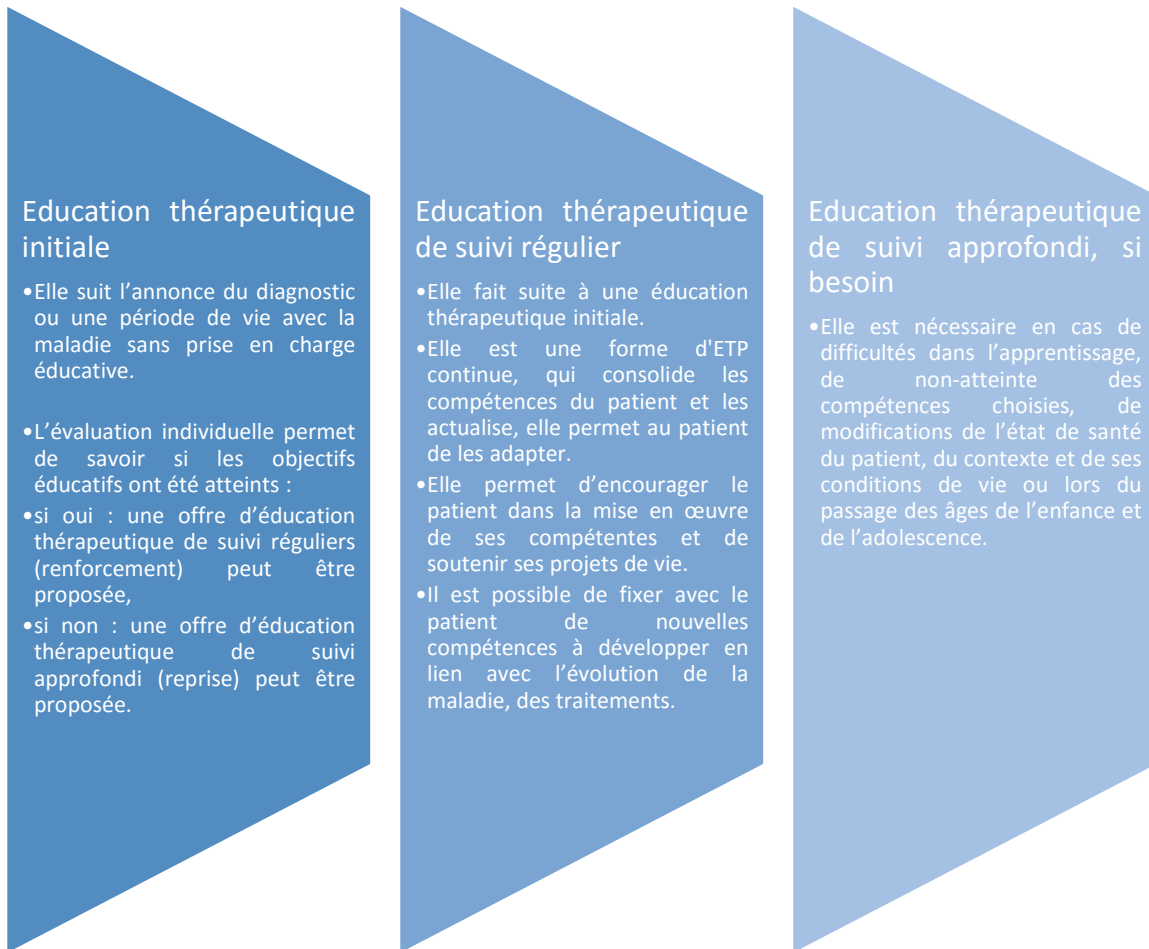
Education thérapeutique initiale

•Elle suit l’annonce du diagnostic ou une période de vie avec la maladie sans prise en charge éducative.

•L’évaluation individuelle permet de savoir si les objectifs éducatifs ont été atteints :

•si oui : une offre d’éducation thérapeutique de suivi réguliers (renforcement) peut être proposée,

•si non : une offre d’éducation thérapeutique de suivi approfondi (reprise) peut être proposée.

Education thérapeutique de suivi régulier

•Elle fait suite à une éducation thérapeutique initiale.

•Elle est une forme d'ETP continue, qui consolide les compétences du patient et les actualise, elle permet au patient de les adapter.

•Elle permet d’encourager le patient dans la mise en œuvre de ses compétentes et de soutenir ses projets de vie.

•Il est possible de fixer avec le patient de nouvelles compétences à développer en lien avec l’évolution de la maladie, des traitements.

Education thérapeutique de suivi approfondi, si besoin

•Elle est nécessaire en cas de difficultés dans l’apprentissage, de non-atteinte des compétences choisies, de modifications de l’état de santé du patient, du contexte et de ses conditions de vie ou lors du passage des âges de l’enfance et de l’adolescence.